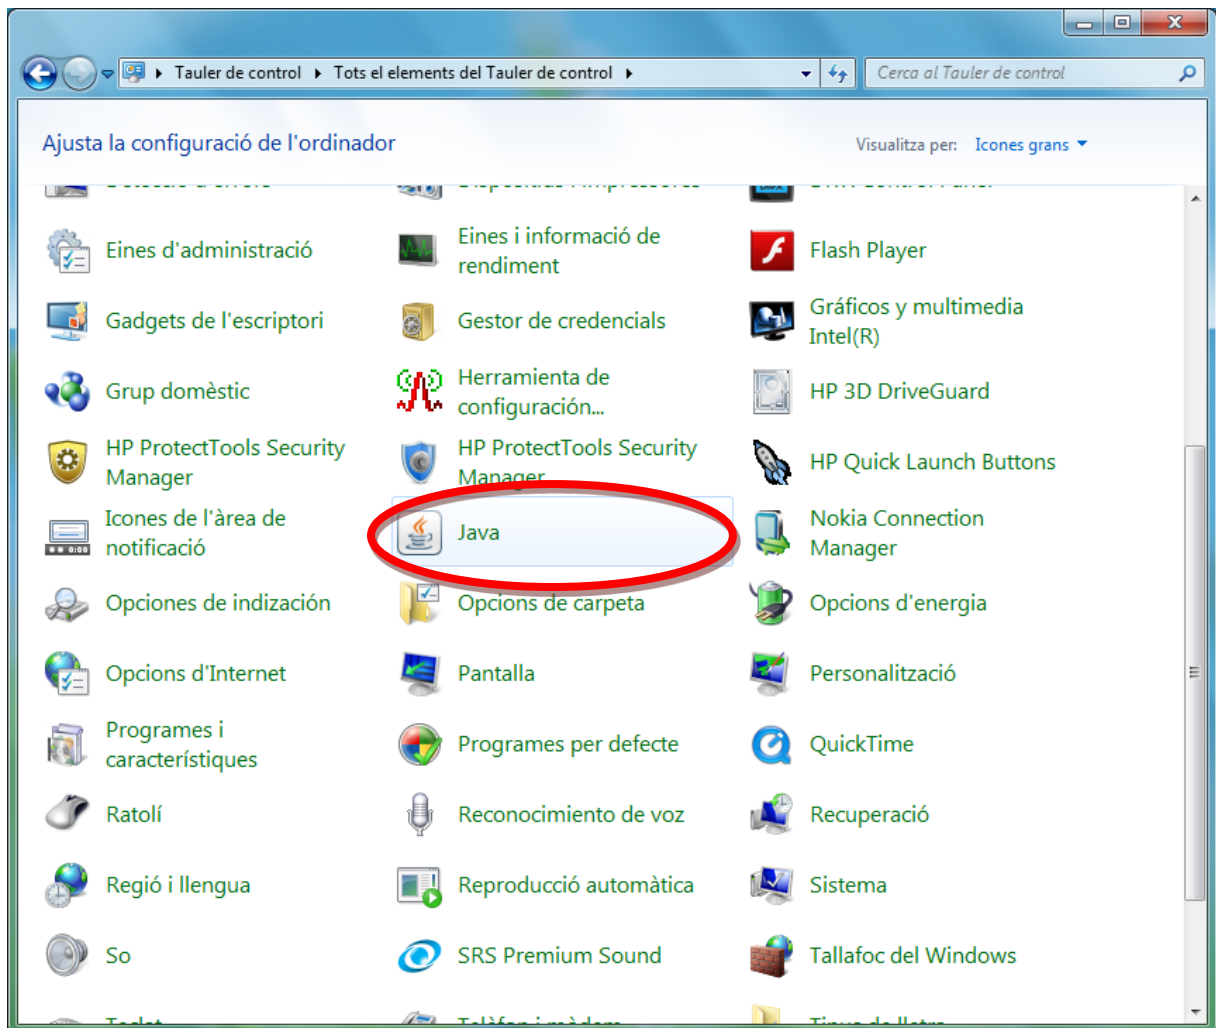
Tauler de control ▸ Tots el elements del Tauler de control ▸

Cerca al Tauler de control

Ajusta la configuració de l'ordinador

Visualitza per: Icones grans ▾

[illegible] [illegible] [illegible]

Eines d'administració

Eines i informació de rendiment

Flash Player

Gadgets de l'escriptori

Gestor de credencials

Gráficos y multimedia Intel(R)

Grup domèstic

Herramienta de configuración...

HP 3D DriveGuard

HP ProtectTools Security Manager

HP ProtectTools Security Manager

HP Quick Launch Buttons

Icones de l'àrea de notificació

Java

Nokia Connection Manager

Opciones de indización

Opcions de carpeta

Opcions d'energia

Opcions d'Internet

Pantalla

Personalització

Programes i característiques

Programes per defecte

QuickTime

Ratolí

Reconocimiento de voz

Recuperació

Regió i llengua

Reproducció automàtica

Sistema

So

SRS Premium Sound

Tallafoc del Windows

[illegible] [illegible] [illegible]